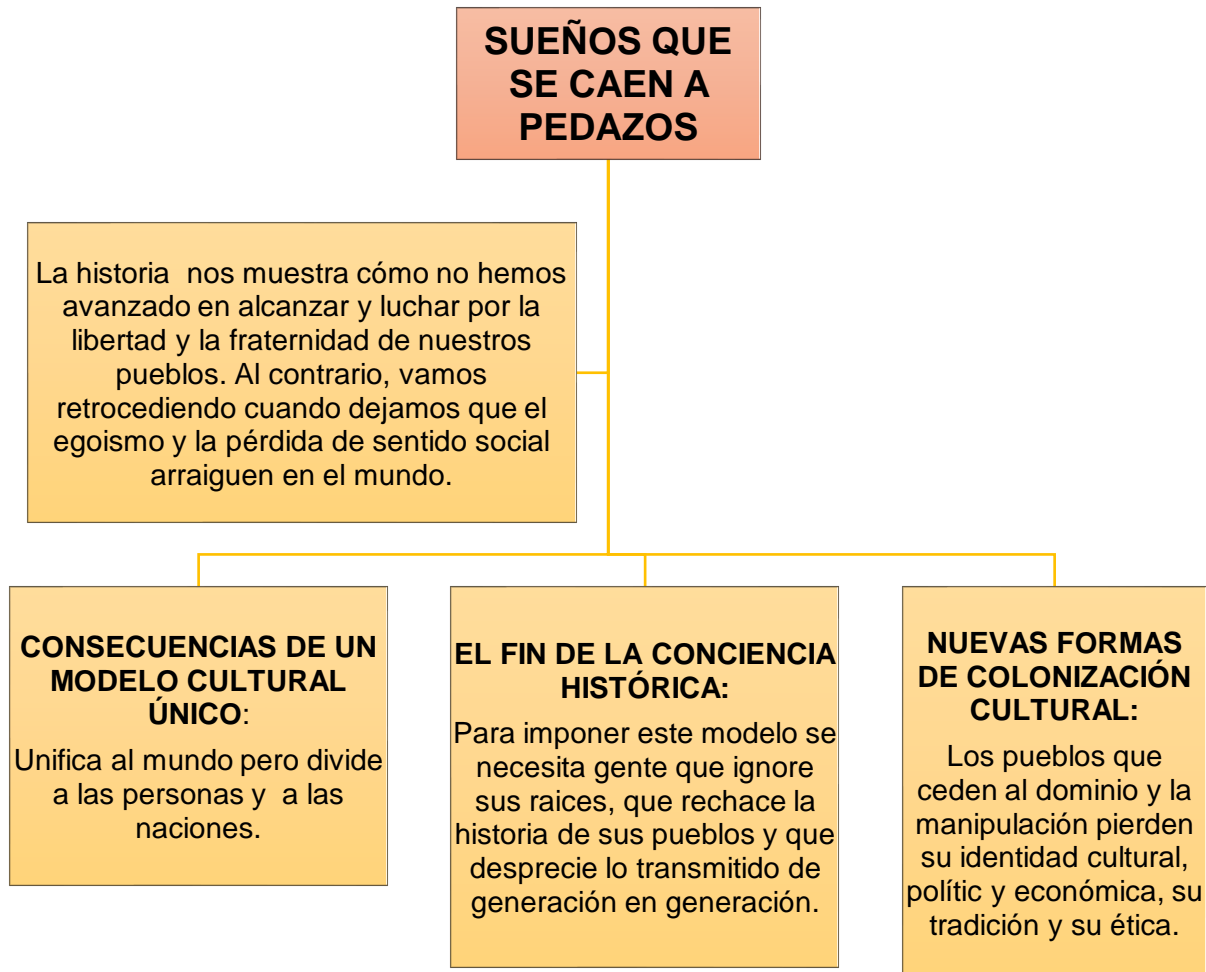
SUEÑOS QUE SE CAEN A PEDAZOS

La historia nos muestra cómo no hemos avanzado en alcanzar y luchar por la libertad y la fraternidad de nuestros pueblos. Al contrario, vamos retrocediendo cuando dejamos que el egoismo y la pérdida de sentido social arraiguen en el mundo.

CONSECUENCIAS DE UN MODELO CULTURAL ÚNICO:

Unifica al mundo pero divide a las personas y a las naciones.

EL FIN DE LA CONCIENCIA HISTÓRICA:

Para imponer este modelo se necesita gente que ignore sus raices, que rechace la historia de sus pueblos y que desprecie lo transmitido de generación en generación.

NUEVAS FORMAS DE COLONIZACIÓN CULTURAL:

Los pueblos que ceden al dominio y la manipulación pierden su identidad cultural, polític y económica, su tradición y su ética.